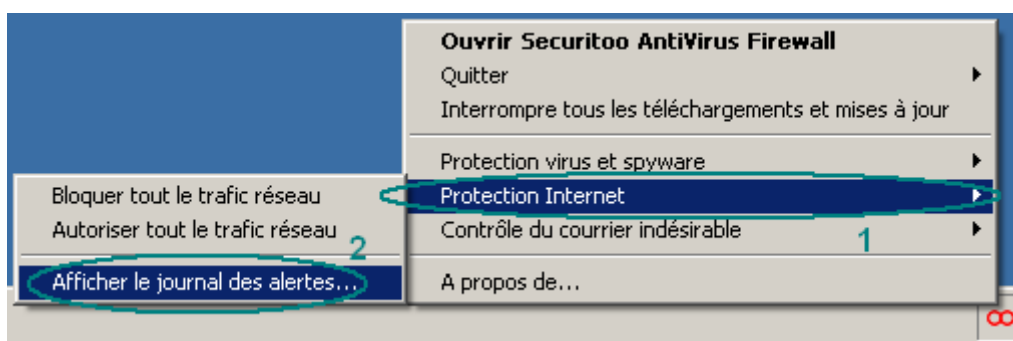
Ouvrir Securitoo AntiVirus Firewall
Quitter
Interrompre tous les téléchargements et mises à jour
Protection virus et spyware
Protection Internet
Contrôle du courrier indésirable
A propos de...

Bloquer tout le trafic réseau
Autoriser tout le trafic réseau
Afficher le journal des alertes...

1
2